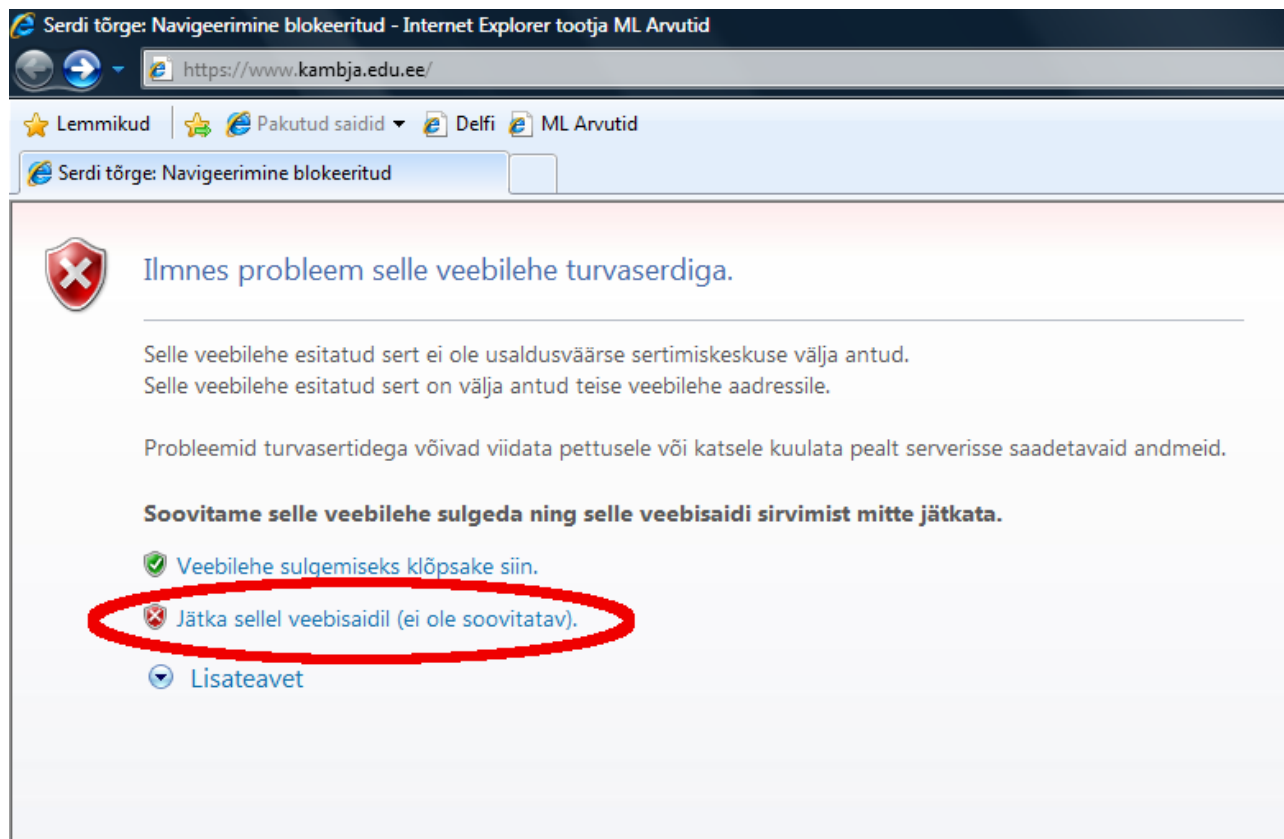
Serdi tõrge: Navigeerimine blokeeritud - Internet Explorer tootja ML Arvutid

https://www.kambja.edu.ee/

Lemmikud

Pakutud saidid

Delfi

ML Arvutid

Serdi tõrge: Navigeerimine blokeeritud

Ilmnes probleem selle veebilehe turvaserdiga.

Selle veebilehe esitatud sert ei ole usaldusväärse sertimiskeskuse välja antud.
Selle veebilehe esitatud sert on välja antud teise veebilehe aadressile.

Probleemid turvasertidega võivad viidata pettusele või katsele kuulata pealt serverisse saadetavaid andmeid.

**Soovitame selle veebilehe sulgeda ning selle veebisaidi sirvimist mitte jätkata.**

Veebilehe sulgemiseks klõpsake siin.

Jätka sellel veebisaidil (ei ole soovitatav).

Lisateavet